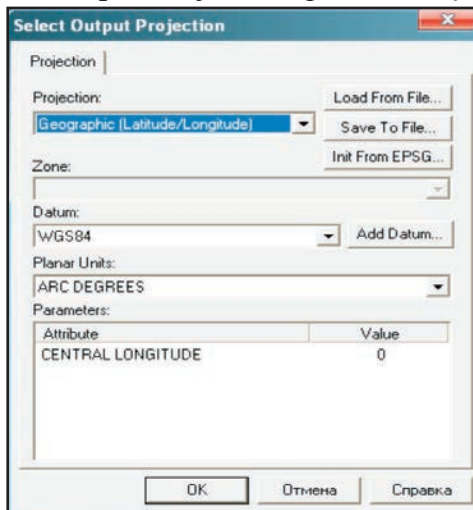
Select Output Projection

Projection

Projection:

Geographic (Latitude/Longitude)

Load From File...

Save To File...

Init From EPSG...

Zone:

Datum:

WGS84

Add Datum...

Planar Units:

ARC DEGREES

Parameters:

| Attribute | Value |
|---|---|
| CENTRAL LONGITUDE | 0 |

OK

Отмена

Справка